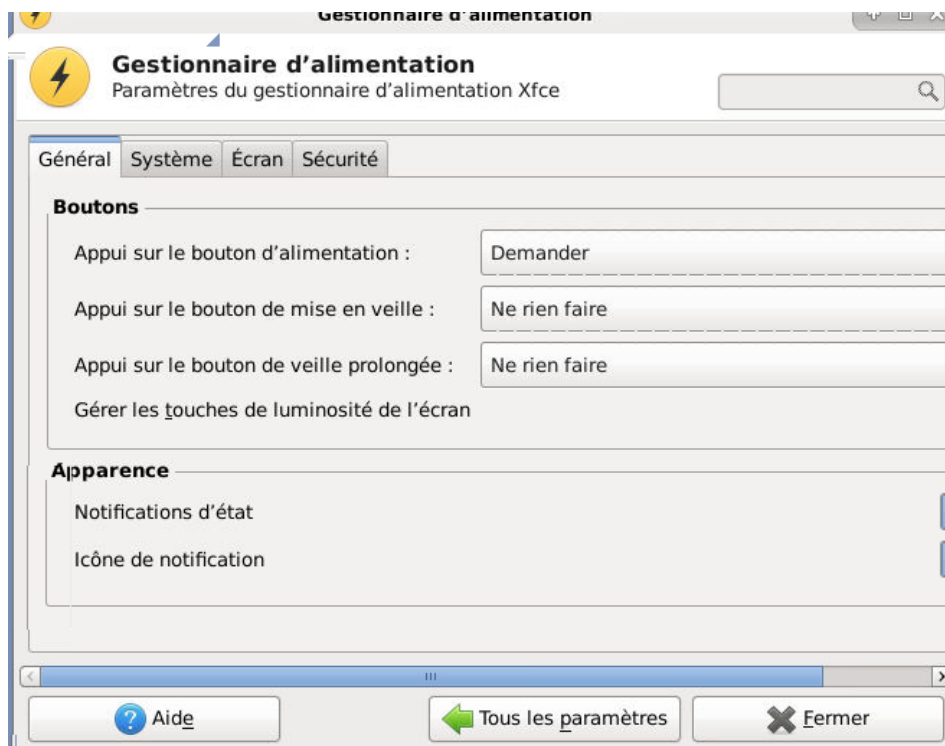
Gestionnaire d'alimentation

Gestionnaire d'alimentation
Paramètres du gestionnaire d'alimentation Xfce

Général | Système | Écran | Sécurité

Boutons

Appui sur le bouton d'alimentation : Demander

Appui sur le bouton de mise en veille : Ne rien faire

Appui sur le bouton de veille prolongée : Ne rien faire

Gérer les touches de luminosité de l'écran

Apparence

Notifications d'état

Icône de notification

Aide | Tous les paramètres | Fermer